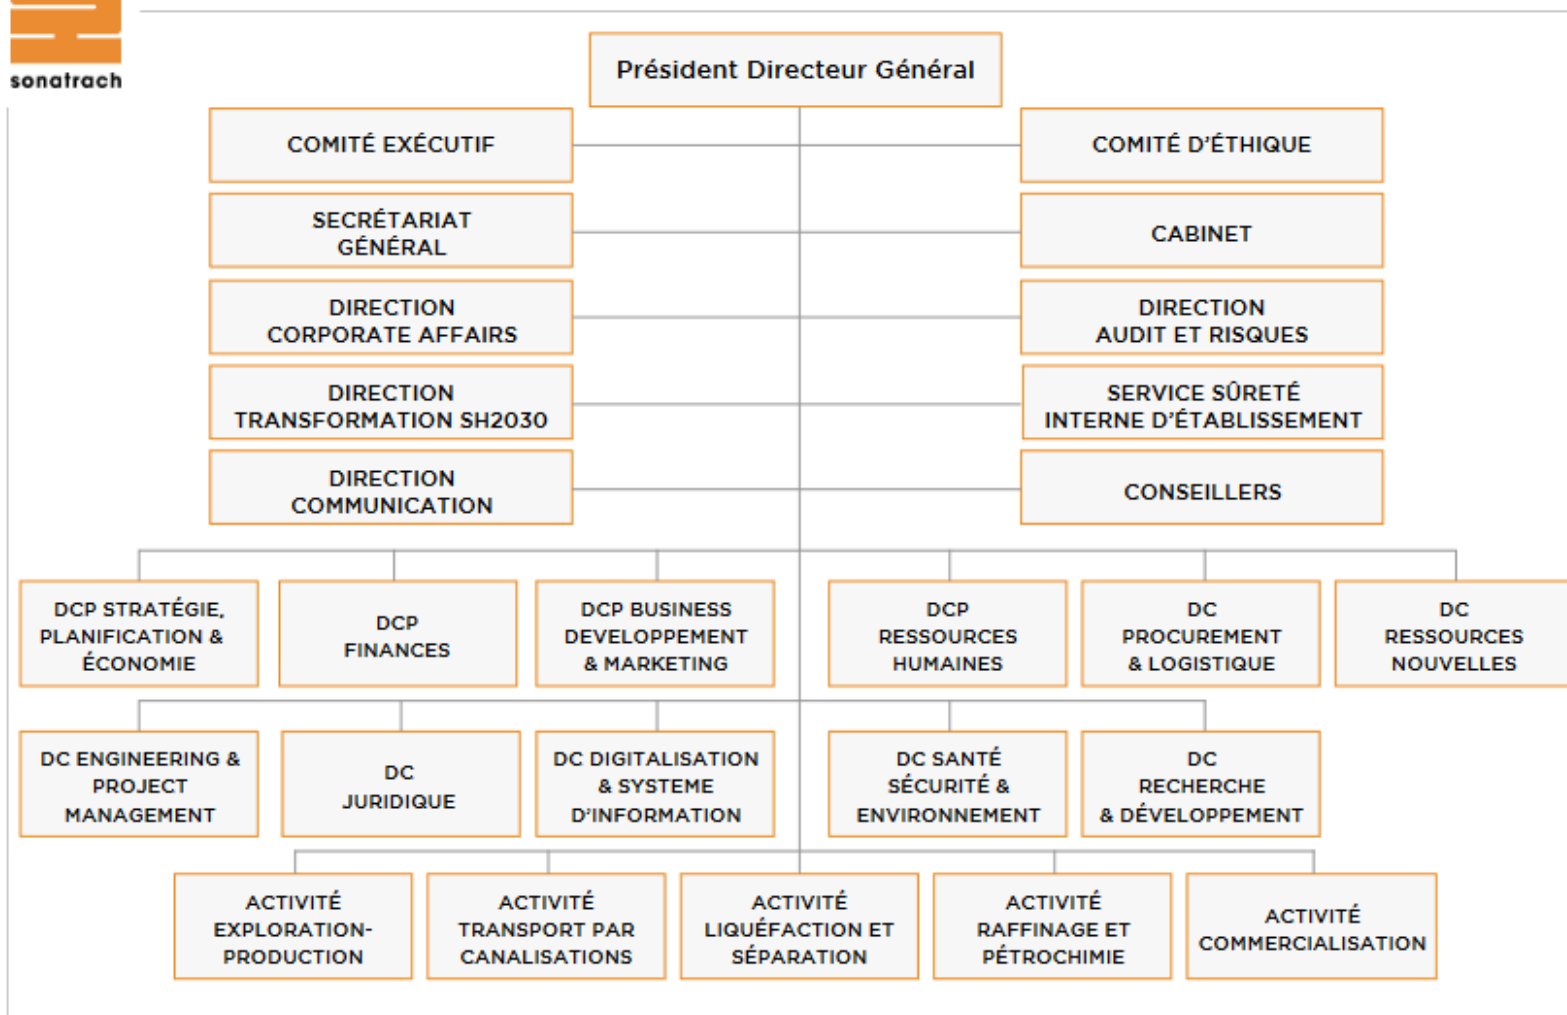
sonatrach

Président Directeur Général

COMITÉ EXÉCUTIF

COMITÉ D'ÉTHIQUE

SECRÉTARIAT GÉNÉRAL

CABINET

DIRECTION CORPORATE AFFAIRS

DIRECTION AUDIT ET RISQUES

DIRECTION TRANSFORMATION SH2030

SERVICE SÛRETÉ INTERNE D'ÉTABLISSEMENT

DIRECTION COMMUNICATION

CONSEILLERS

DCP STRATÉGIE, PLANIFICATION & ÉCONOMIE

DCP FINANCES

DCP BUSINESS DEVELOPPEMENT & MARKETING

DCP RESSOURCES HUMAINES

DC PROCUREMENT & LOGISTIQUE

DC RESSOURCES NOUVELLES

DC ENGINEERING & PROJECT MANAGEMENT

DC JURIDIQUE

DC DIGITALISATION & SYSTEME D'INFORMATION

DC SANTÉ SÉCURITÉ & ENVIRONNEMENT

DC RECHERCHE & DÉVELOPPEMENT

ACTIVITÉ EXPLORATION-PRODUCTION

ACTIVITÉ TRANSPORT PAR CANALISATIONS

ACTIVITÉ LIQUÉFACTION ET SÉPARATION

ACTIVITÉ RAFFINAGE ET PÉTROCHIMIE

ACTIVITÉ COMMERCIALISATION